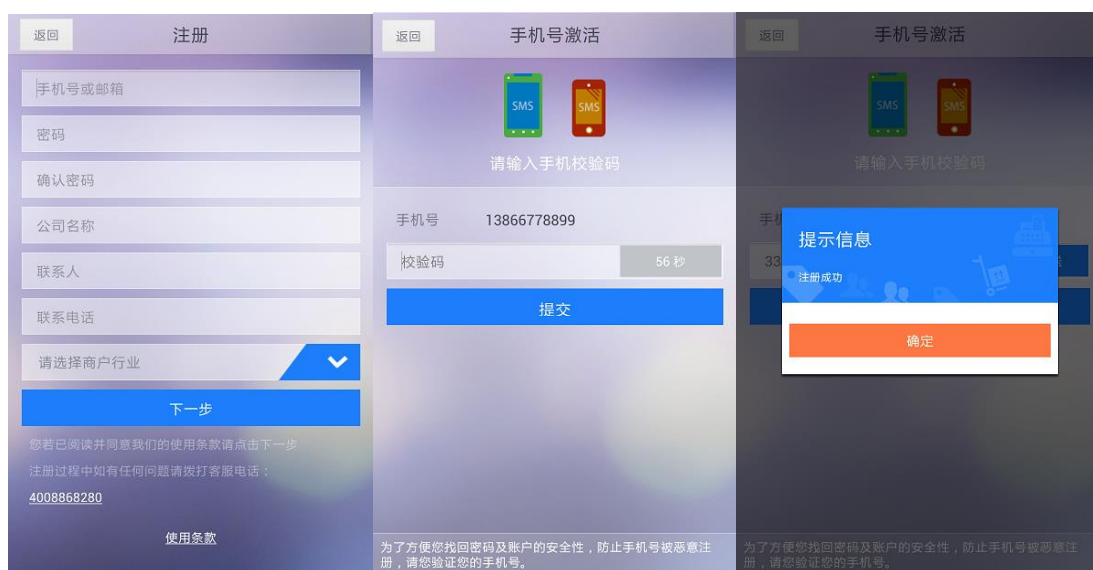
返回 注册

手机号或邮箱

密码

确认密码

公司名称

联系人

联系电话

请选择商户行业

下一步

您若已阅读并同意我们的使用条款请点击下一步

注册过程中如有任何问题请拨打客服电话：

4008868280

使用条款

返回 手机号激活

SMS SMS

请输入手机校验码

手机号 13866778899

校验码 56 秒

提交

为了方便您找回密码及账户的安全性，防止手机号被恶意注册，请您验证您的手机号。

返回 手机号激活

SMS SMS

请输入手机校验码

手机 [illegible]

33 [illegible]

提示信息

注册成功

确定

为了方便您找回密码及账户的安全性，防止手机号被恶意注册，请您验证您的手机号。